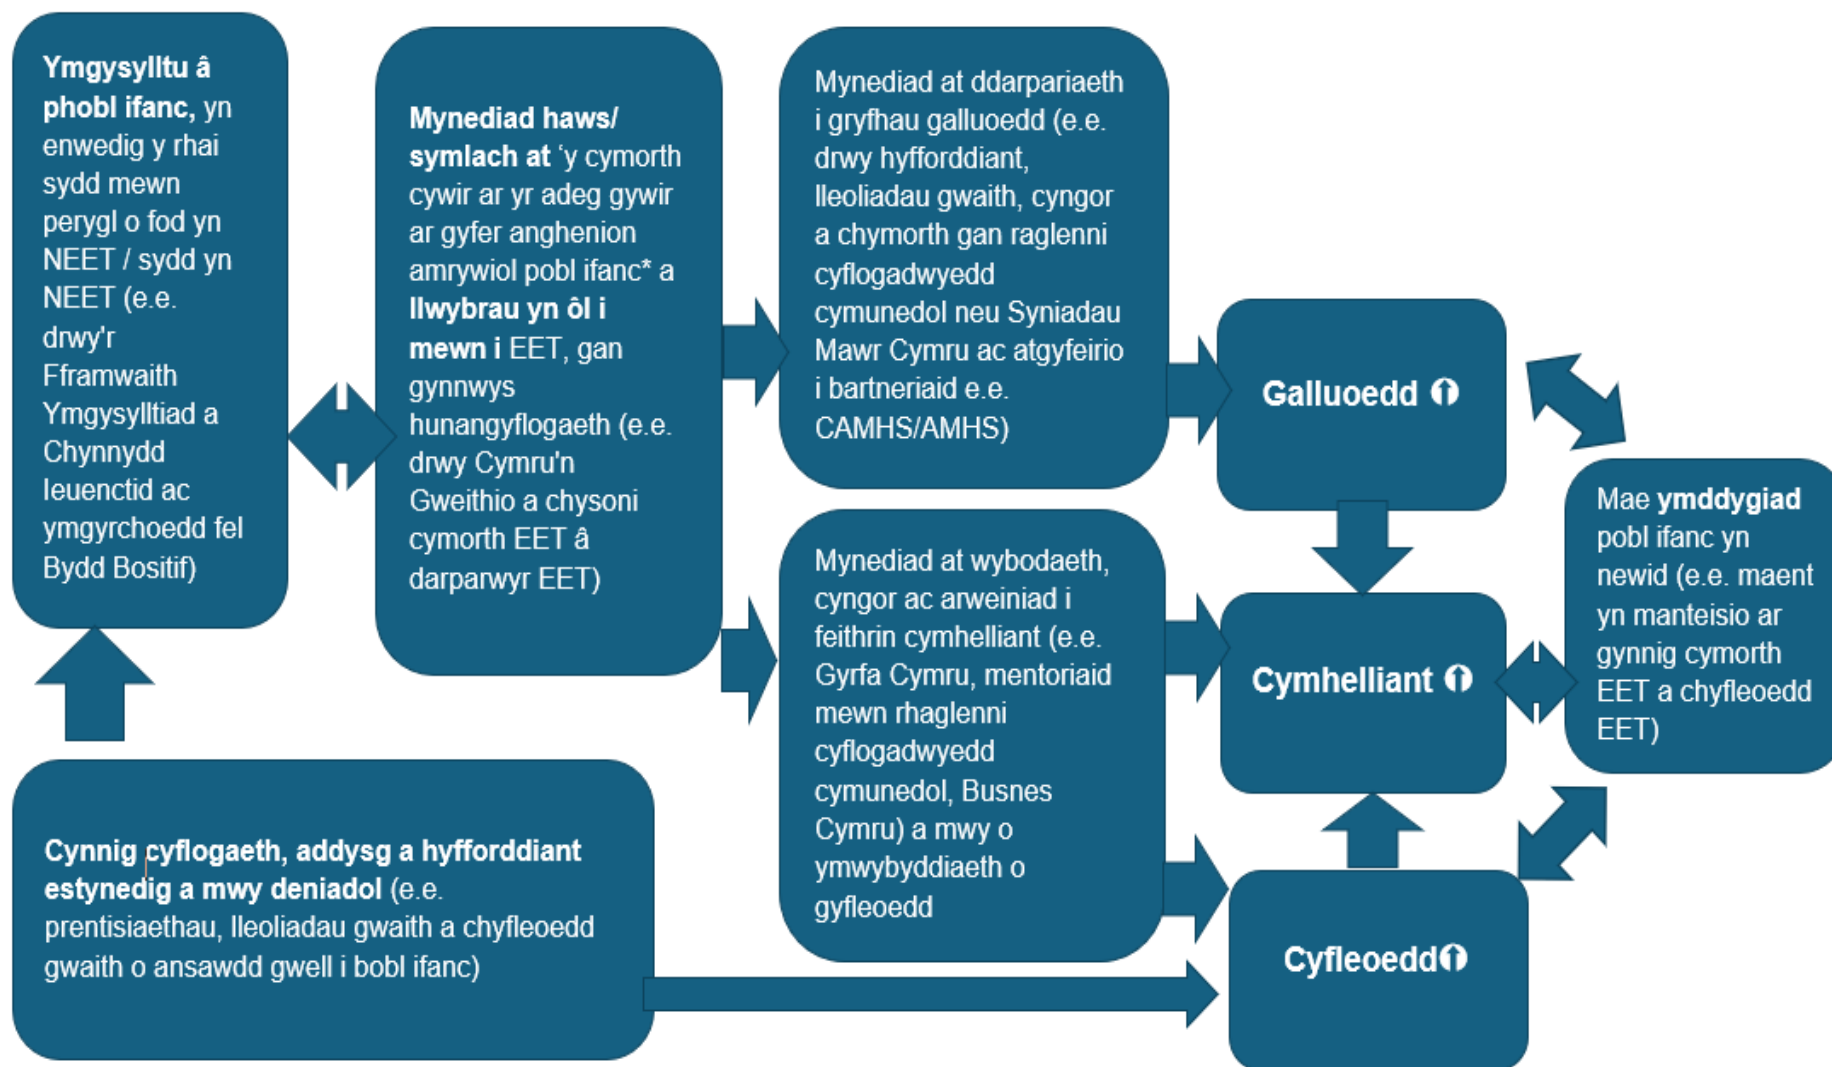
**Ymgysylltu â phobl ifanc,** yn enwedig y rhai sydd mewn perygl o fod yn NEET / sydd yn NEET (e.e. drwy'r Fframwaith Ymgysylltiad a Chynnydd Ieuenctid ac ymgyrchoedd fel Bydd Bositif)

**Mynediad haws/ symlach at** 'y cymorth cywir ar yr adeg gywir ar gyfer anghenion amrywiol pobl ifanc* a **llwybrau yn ôl i mewn i** EET, gan gynnwys hunangyflogaeth (e.e. drwy Cymru'n Gweithio a chysoni cymorth EET â darparwyr EET)

Mynediad at ddarpariaeth i gryfhau galluoedd (e.e. drwy hyfforddiant, lleoliadau gwaith, cyngor a chymorth gan raglenni cyflogadwyedd cymunedol neu Syniadau Mawr Cymru ac atgyfeirio i bartneriaid e.e. CAMHS/AMHS)

**Galluoedd ↑**

Mynediad at wybodaeth, cyngor ac arweiniad i feithrin cymhelliant (e.e. Gyrfa Cymru, mentoriaid mewn rhaglenni cyflogadwyedd cymunedol, Busnes Cymru) a mwy o ymwybyddiaeth o gyfleoedd

**Cymhelliant ↑**

Mae **ymddygiad** pobl ifanc yn newid (e.e. maent yn manteisio ar gynnig cymorth EET a chyfleoedd EET)

**Cynnig cyflogaeth, addysg a hyfforddiant estynedig a mwy deniadol** (e.e. prentisiaethau, lleoliadau gwaith a chyfleoedd gwaith o ansawdd gwell i bobl ifanc)

**Cyfleoedd ↑**